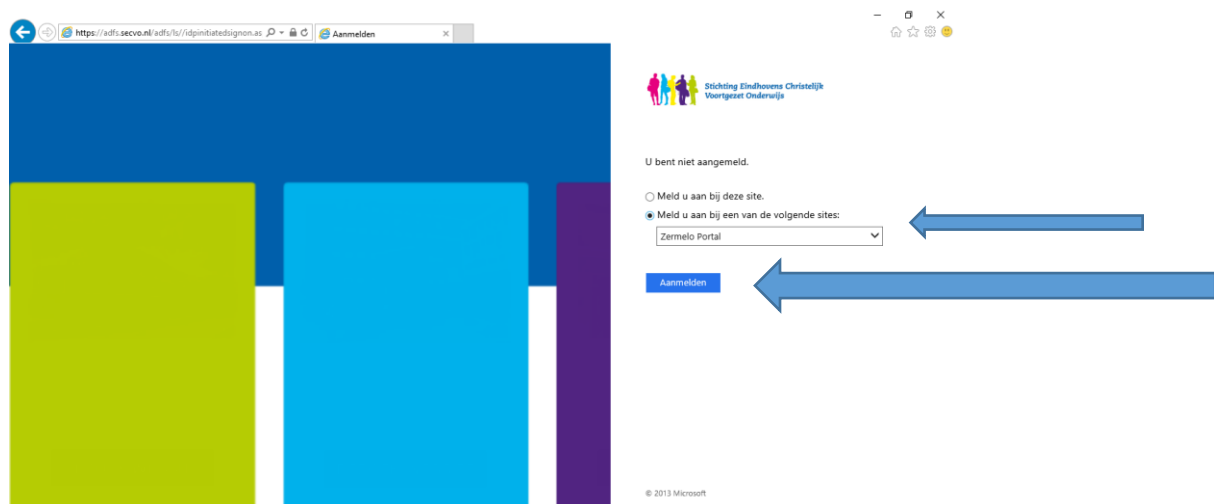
https://adfs.secvo.nl/adfs/ls/idpinitiatedsignon.as

Aanmelden

Stichting Eindhovens Christelijk Voortgezet Onderwijs

U bent niet aangemeld.

Meld u aan bij deze site.

Meld u aan bij een van de volgende sites:

Zermelo Portal

Aanmelden

© 2013 Microsoft